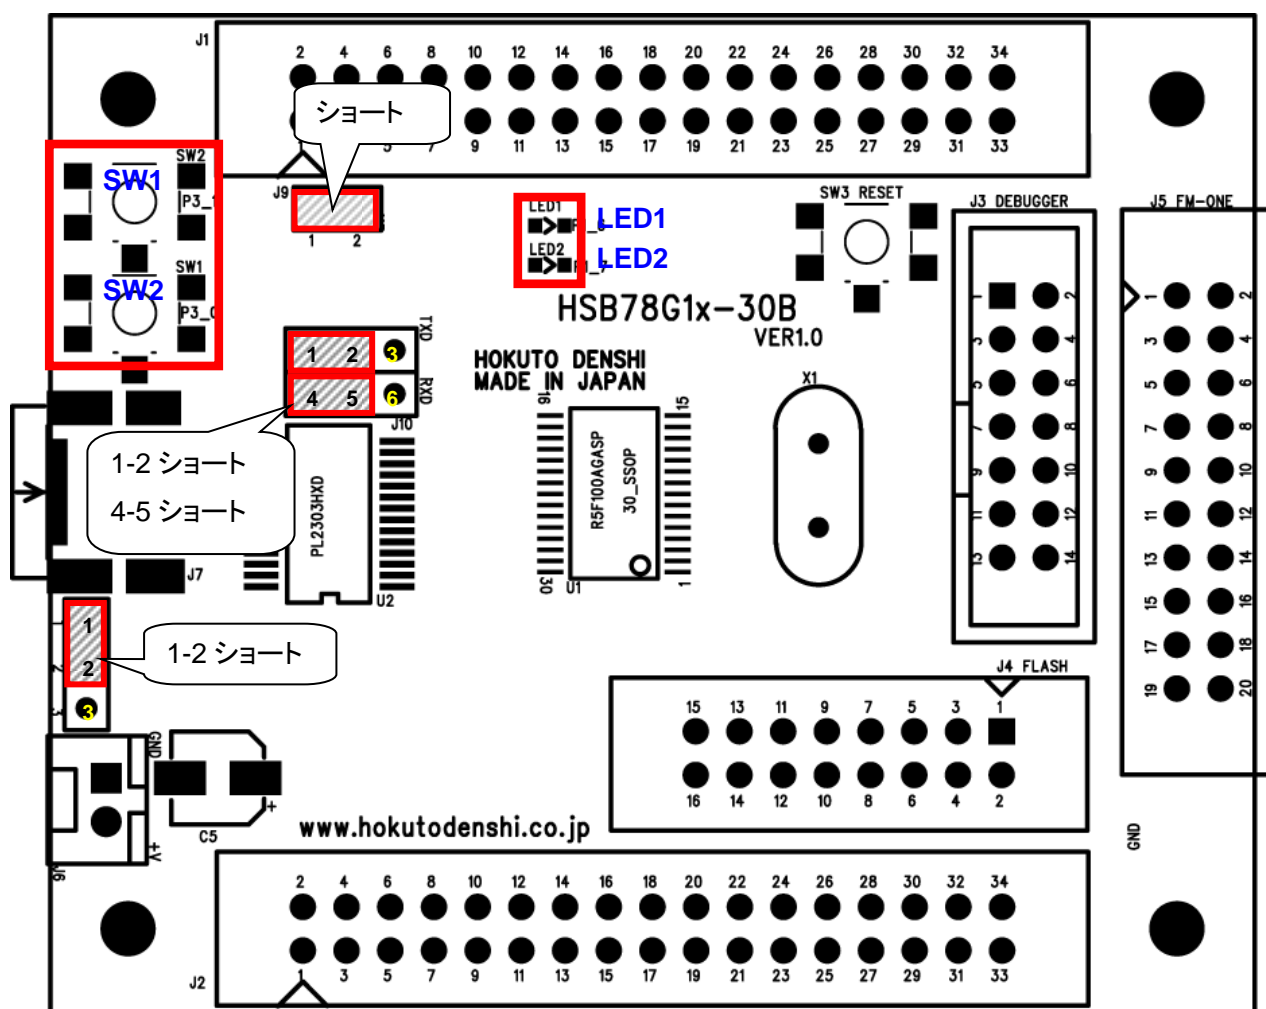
J1
2 4 6 8 10 12 14 16 18 20 22 24 26 28 30 32 34
ショート
9 11 13 15 17 19 21 23 25 27 29 31 33
SW2
SW1
P3_1
J9
1 2
LED1
LED1
LED2
LED2
SW3 RESET
J3 DEBUGGER
J5 FM-ONE
SW1
SW2
P3_0
HSB78G1x-30B
VER1.0
TXD
1 2 3
RXD
4 5 6
HOKUTO DENSHI
MADE IN JAPAN
J10
16
15
X1
1-2 ショート
4-5 ショート
PL2303HXD
R5F100AGASP
30_SSOP
30
U1
1
J7
U2
1
2
3
1-2 ショート
J4 FLASH
15 13 11 9 7 5 3 1
16 14 12 10 8 6 4 2
GND
C5
+
+V
J6
www.hokutodenshi.co.jp
GND
1 2 3 4 5 6 7 8 9 10 11 12 13 14
1 2 3 4 5 6 7 8 9 10 11 12 13 14 15 16 17 18 19 20
2 4 6 8 10 12 14 16 18 20 22 24 26 28 30 32 34
1 3 5 7 9 11 13 15 17 19 21 23 25 27 29 31 33
J2